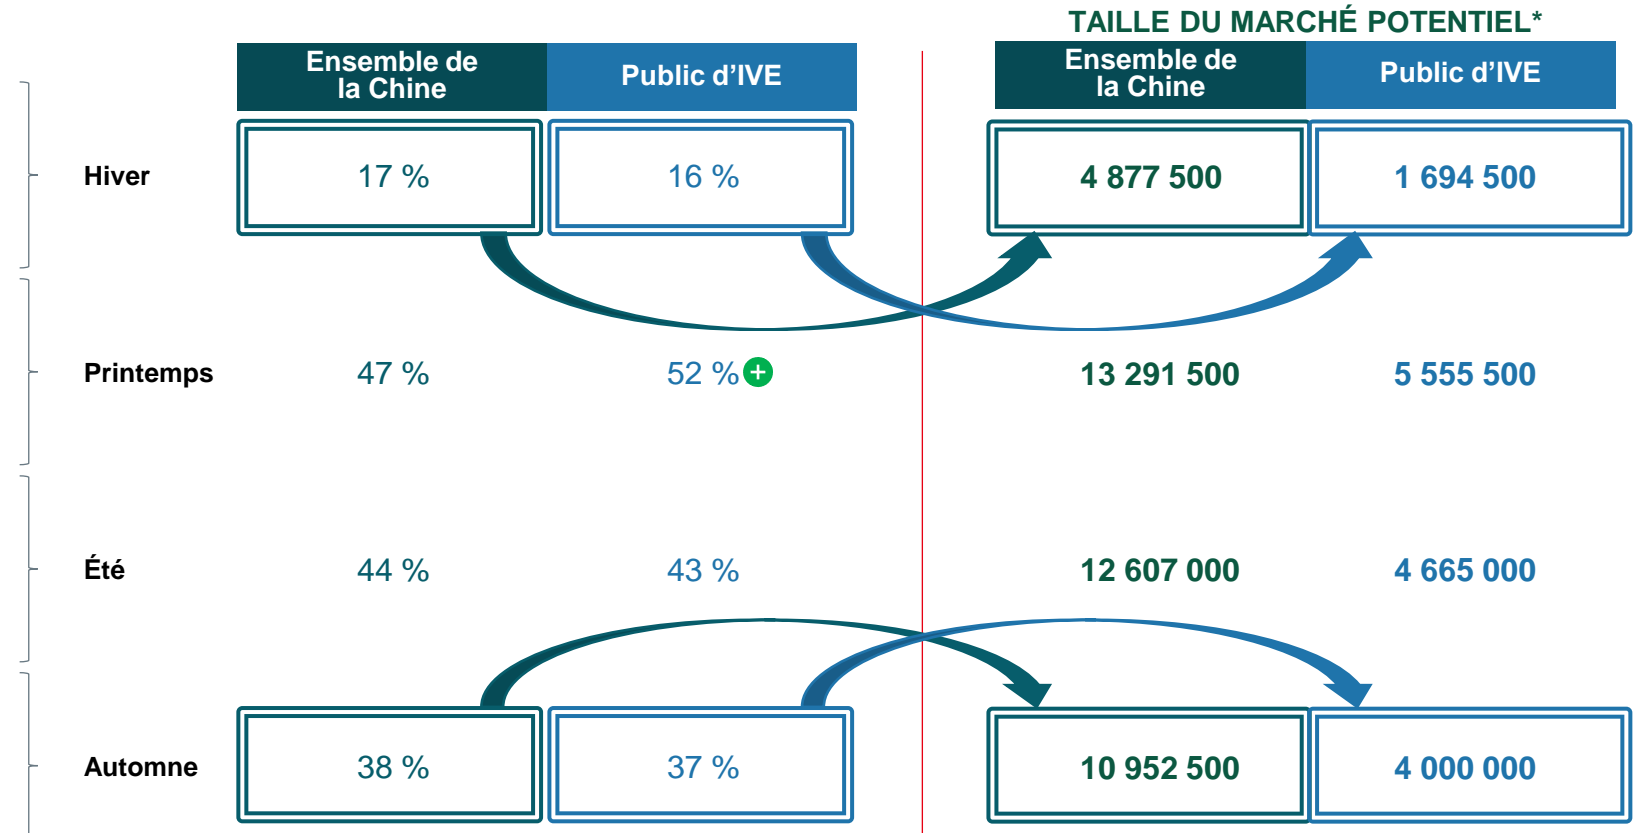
TAILLE DU MARCHÉ POTENTIEL*

| | Ensemble de la Chine | Public d’IVE | Ensemble de la Chine | Public d’IVE |
|---|---|---|---|---|
| Hiver | 17 % | 16 % | 4 877 500 | 1 694 500 |
| Printemps | 47 % | 52 % | 13 291 500 | 5 555 500 |
| Été | 44 % | 43 % | 12 607 000 | 4 665 000 |
| Automne | 38 % | 37 % | 10 952 500 | 4 000 000 |